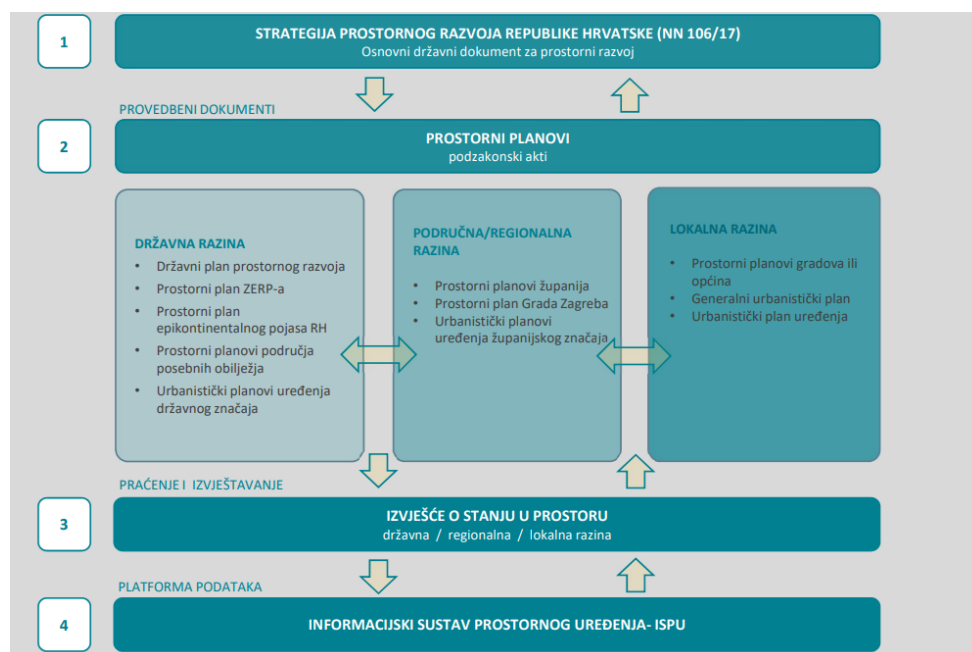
1

STRATEGIJA PROSTORNOG RAZVOJA REPUBLIKE HRVATSKE (NN 106/17)
Osnovni državni dokument za prostorni razvoj

PROVEDBENI DOKUMENTI

2

PROSTORNI PLANOVI
podzakonski akti

DRŽAVNA RAZINA
• Državni plan prostornog razvoja
• Prostorni plan ZERP-a
• Prostorni plan epikontinentalnog pojasa RH
• Prostorni planovi područja posebnih obilježja
• Urbanistički planovi uređenja državnog značaja

PODRUČNA/REGIONALNA RAZINA
• Prostorni planovi županija
• Prostorni plan Grada Zagreba
• Urbanistički planovi uređenja županijskog značaja

LOKALNA RAZINA
• Prostorni planovi gradova ili općina
• Generalni urbanistički plan
• Urbanistički plan uređenja

PRAĆENJE I IZVJEŠTAVANJE

3

IZVJEŠĆE O STANJU U PROSTORU
državna / regionalna / lokalna razina

PLATFORMA PODATAKA

4

INFORMACIJSKI SUSTAV PROSTORNOG UREĐENJA- ISPU